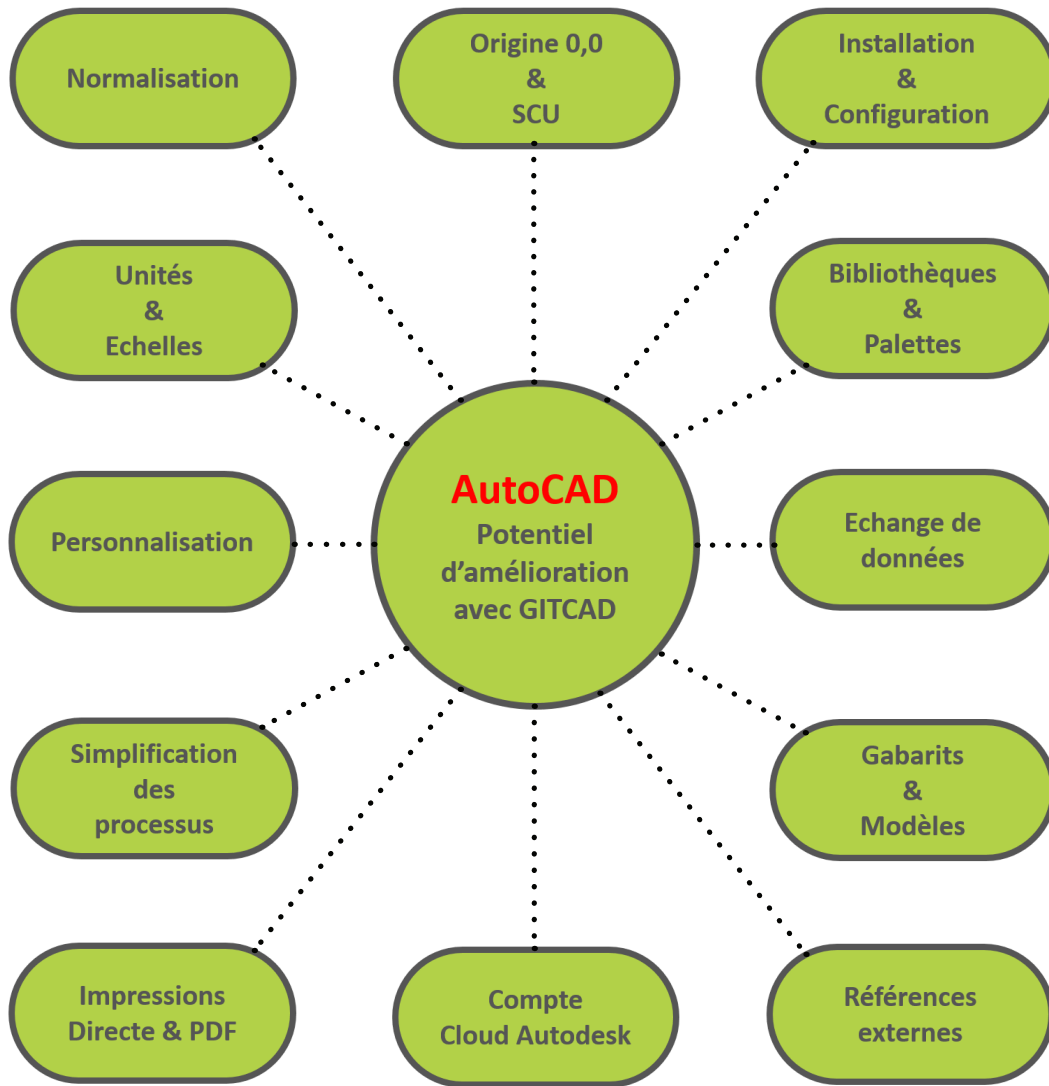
Normalisation

Origine 0,0
&
SCU

Installation
&
Configuration

Unités
&
Echelles

Bibliothèques
&
Palettes

AutoCAD
Potentiel
d’amélioration
avec GITCAD

Personnalisation

Echange de
données

Simplification
des
processus

Gabarits
&
Modèles

Impressions
Directe & PDF

Compte
Cloud Autodesk

Références
externes